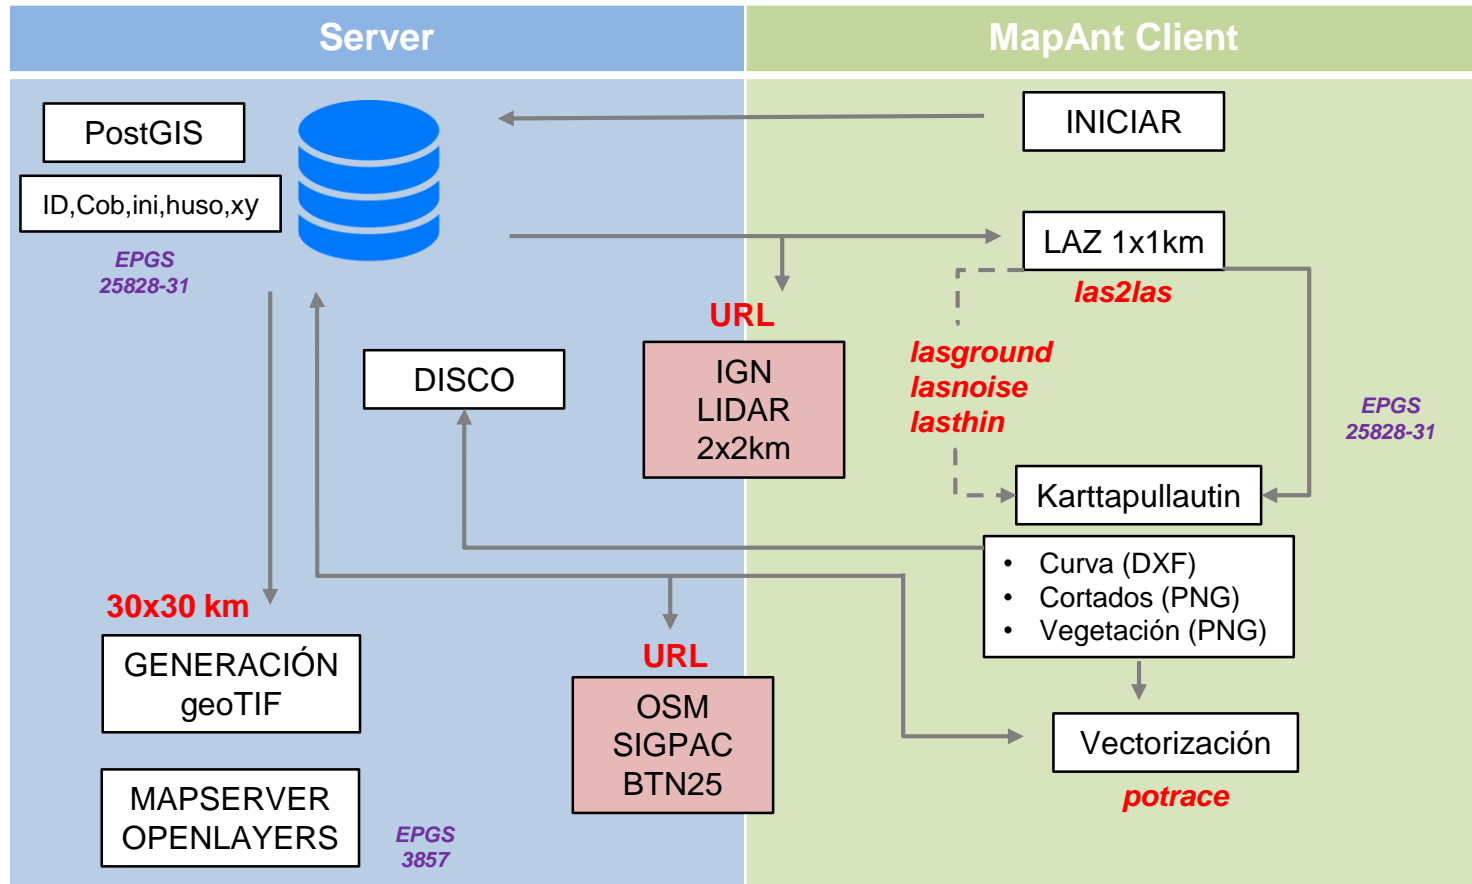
Server

MapAnt Client

PostGIS

ID,Cob,ini,huso,xy

EPGS 25828-31

INICIAR

LAZ 1x1km

las2las

URL

IGN LIDAR 2x2km

DISCO

lasground
lasnoise
lasthin

EPGS 25828-31

Karttapullautin

- Curva (DXF)
- Cortados (PNG)
- Vegetación (PNG)

30x30 km

GENERACIÓN geoTIF

URL

OSM SIGPAC BTN25

Vectorización

potrace

MAPSERVER OPENLAYERS

EPGS 3857